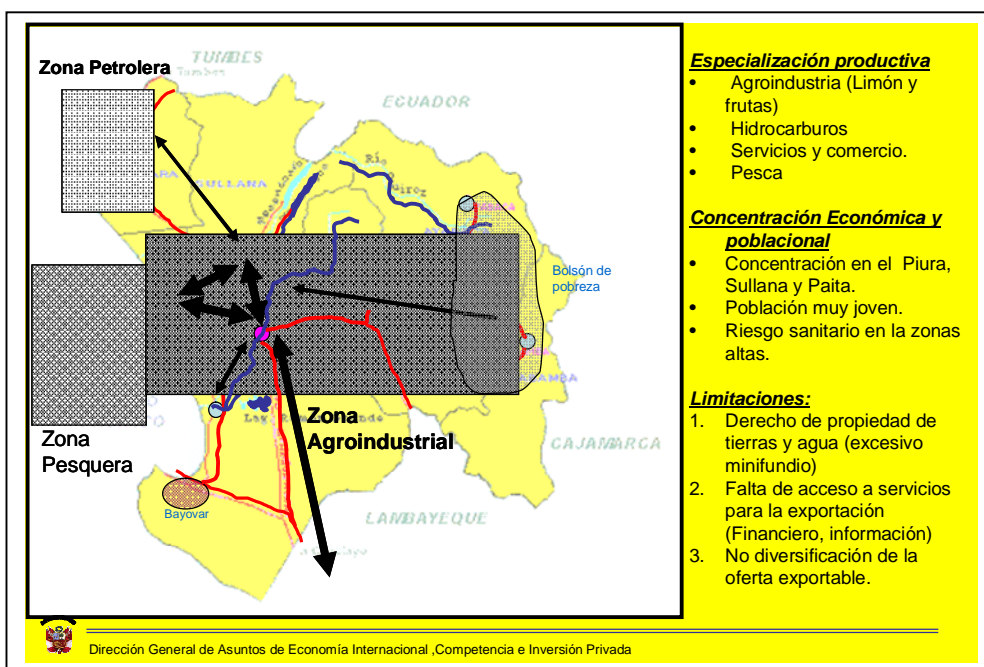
TUMBES
Tumbes

Zona Petrolera

ECUADOR

SULLANA

Río Quiroz

Bolsón de pobreza

CAJAMARCA

Zona Pesquera

Zona Agroindustrial

Bayovar

LAMBAYEQUE

Especialización productiva
- Agroindustria (Limón y frutas)
- Hidrocarburos
- Servicios y comercio.
- Pesca

Concentración Económica y poblacional
- Concentración en el Piura, Sullana y Paita.
- Población muy joven.
- Riesgo sanitario en la zonas altas.

Limitaciones:
1. Derecho de propiedad de tierras y agua (excesivo minifundio)
2. Falta de acceso a servicios para la exportación (Financiero, información)
3. No diversificación de la oferta exportable.

Dirección General de Asuntos de Economía Internacional ,Competencia e Inversión Privada